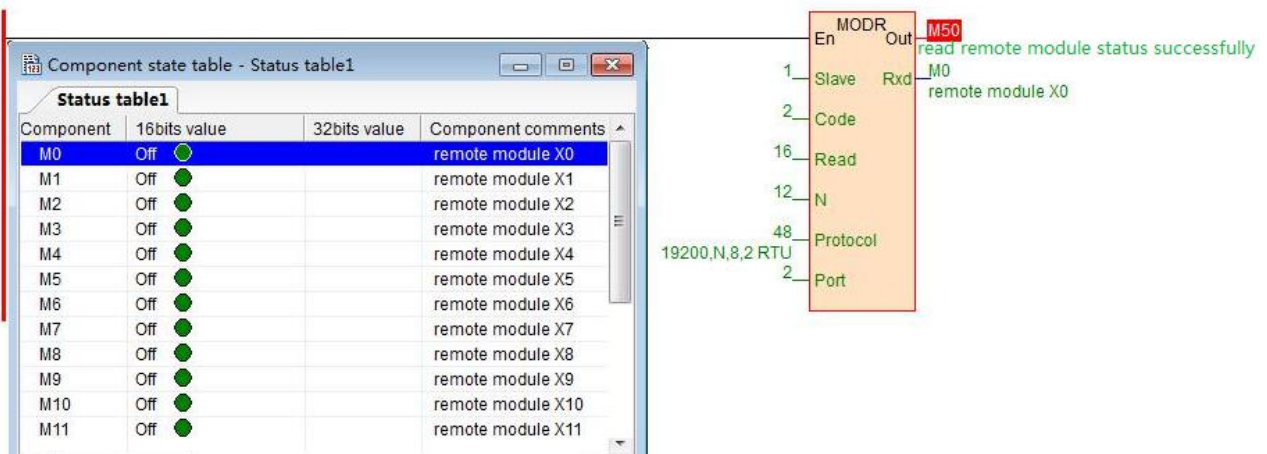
Component state table - Status table1

Status table1

| Component | 16bits value | 32bits value | Component comments |
|---|---|---|---|
| M0 | Off | | remote module X0 |
| M1 | Off | | remote module X1 |
| M2 | Off | | remote module X2 |
| M3 | Off | | remote module X3 |
| M4 | Off | | remote module X4 |
| M5 | Off | | remote module X5 |
| M6 | Off | | remote module X6 |
| M7 | Off | | remote module X7 |
| M8 | Off | | remote module X8 |
| M9 | Off | | remote module X9 |
| M10 | Off | | remote module X10 |
| M11 | Off | | remote module X11 |

MODR
En
Out
M50
read remote module status successfully
1 Slave
Rxd
M0
remote module X0
2 Code
16 Read
12 N
48 Protocol
19200,N,8,2 RTU
2 Port